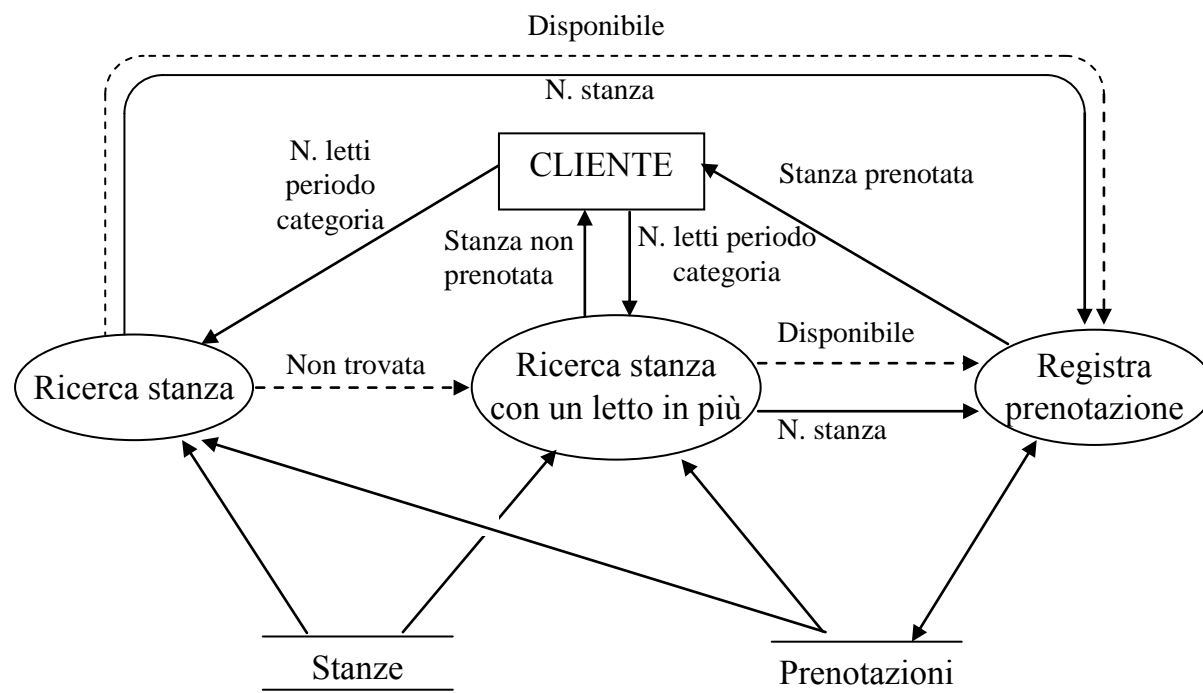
Disponibile

N. stanza

N. letti periodo categoria

CLIENTE

Stanza prenotata

Stanza non prenotata

N. letti periodo categoria

Disponibile

Ricerca stanza

Non trovata

Ricerca stanza con un letto in più

Registra prenotazione

N. stanza

Stanze

Prenotazioni